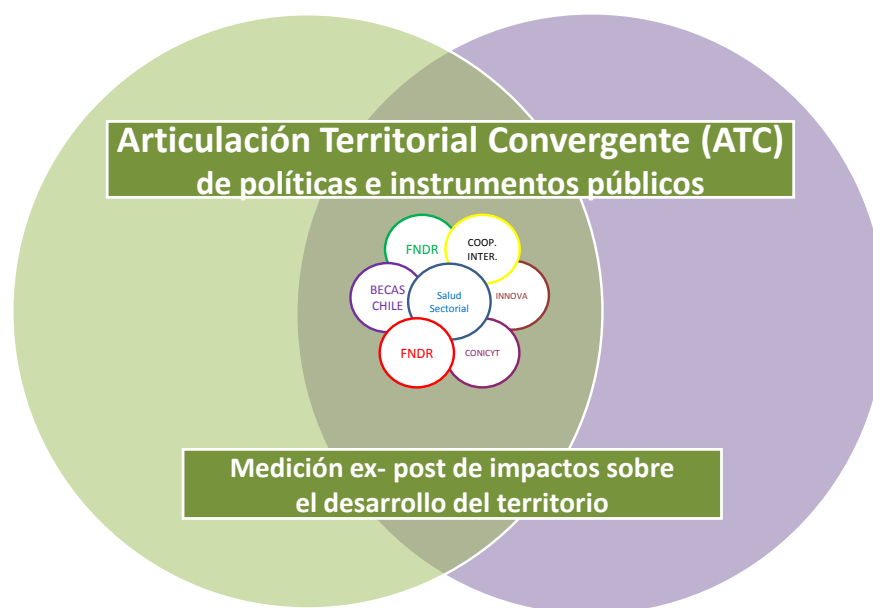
Articulación Territorial Convergente (ATC)
de políticas e instrumentos públicos

FNDR

COOP. INTER.

BECAS CHILE

Salud Sectorial

INNOVA

FNDR

CONICYT

Medición ex- post de impactos sobre el desarrollo del territorio